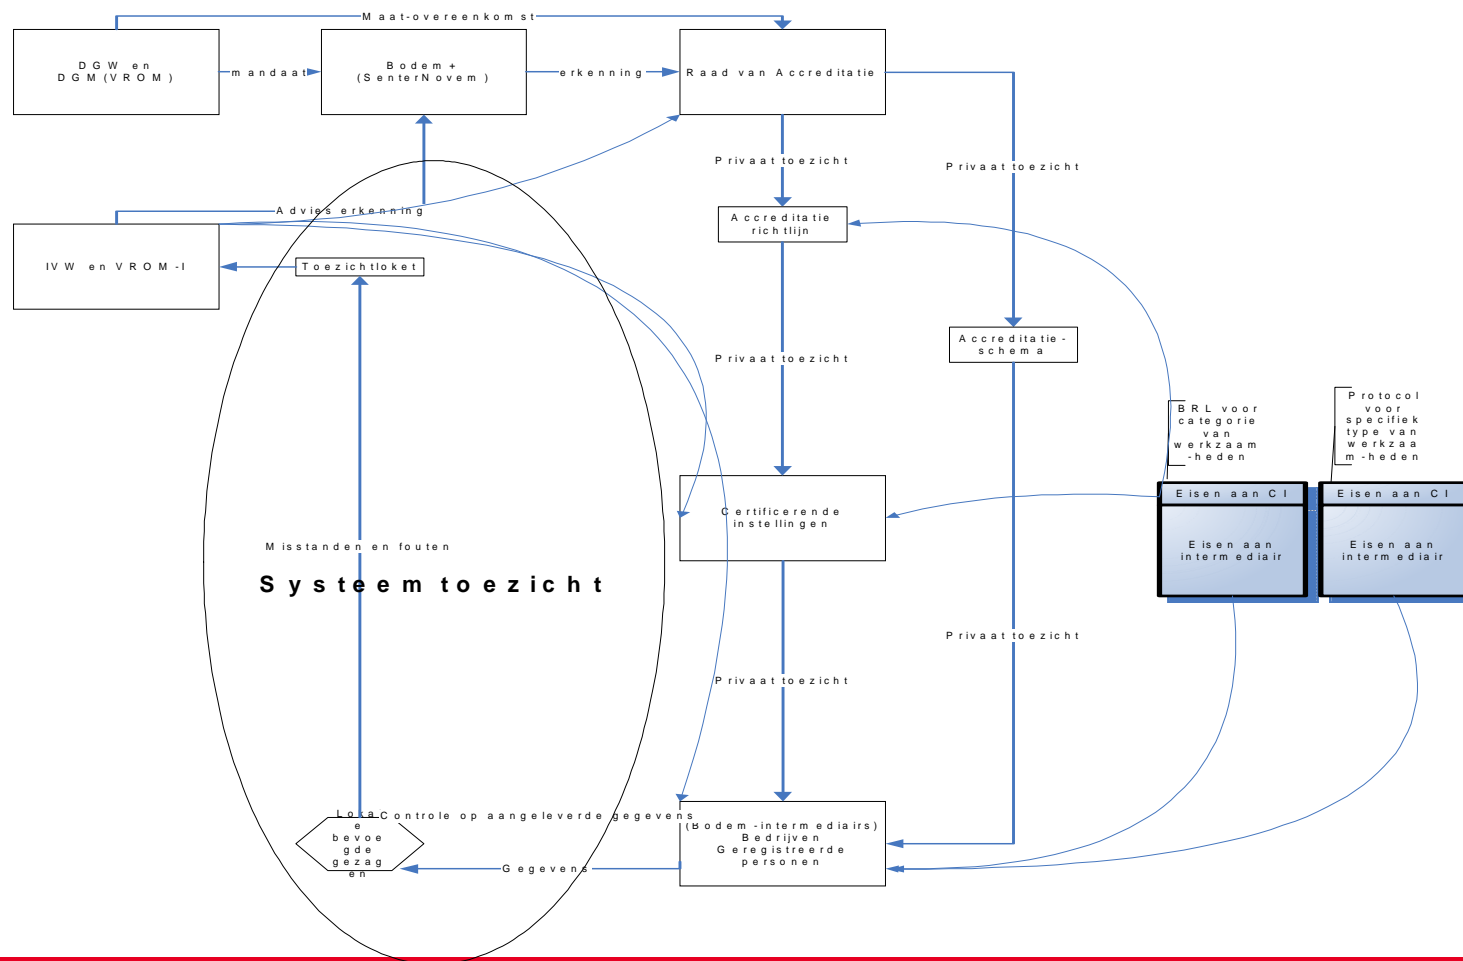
Maat-overeenkomst

DGW en DGM (VROM)

mandaat

Bodem+ (SenterNovem)

erkenning

Raad van Accreditatie

Privaat toezicht

Privaat toezicht

Advies erkenning

Accreditatie richtlijn

IVW en VROM-I

Toezichtloket

Privaat toezicht

Accreditatie-schema

BRL voor categorie van werkzaamheden

Protocol voor specifiek type van werkzaamheden

Eisen aan CI

Eisen aan CI

Certificerende instellingen

Eisen aan intermediair

Eisen aan intermediair

Misstanden en fouten

Systeem toezicht

Privaat toezicht

Privaat toezicht

Lokale bevoegde gezagen

Controle op aangeleverde gegevens

(Bodem-intermediairs) Bedrijven Geregistreerde personen

Gegevens